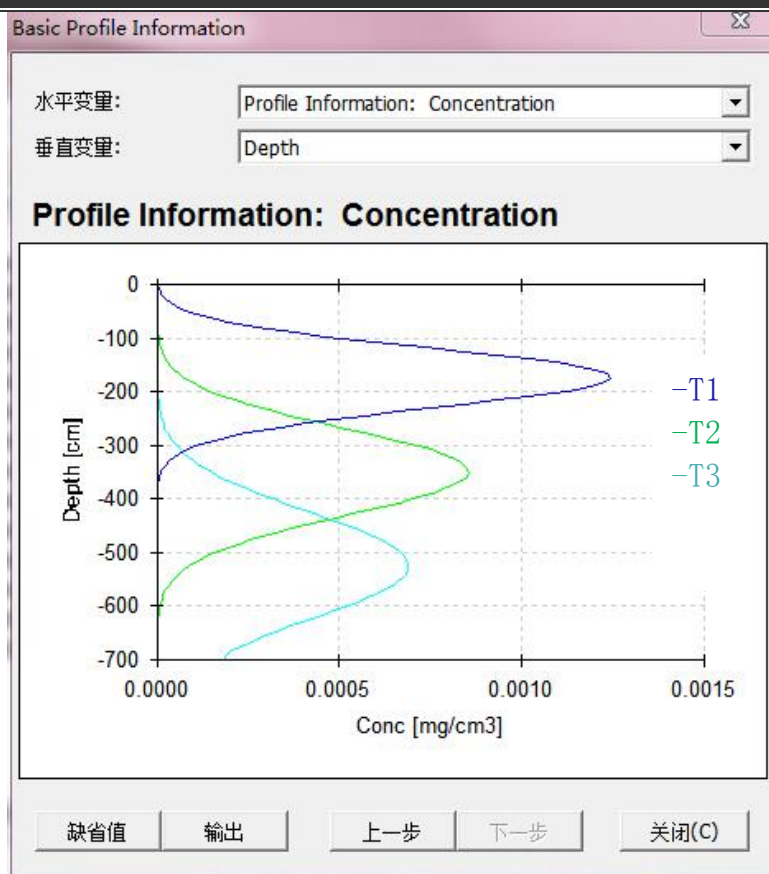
Basic Profile Information

水平变量: Profile Information: Concentration

垂直变量: Depth

Profile Information: Concentration

0
-100
-200
-300
-400
-500
-600
-700

Depth [cm]

0.0000
0.0005
0.0010
0.0015

Conc [mg/cm3]

-T1
-T2
-T3

缺省值 输出 上一步 下一步 关闭(C)